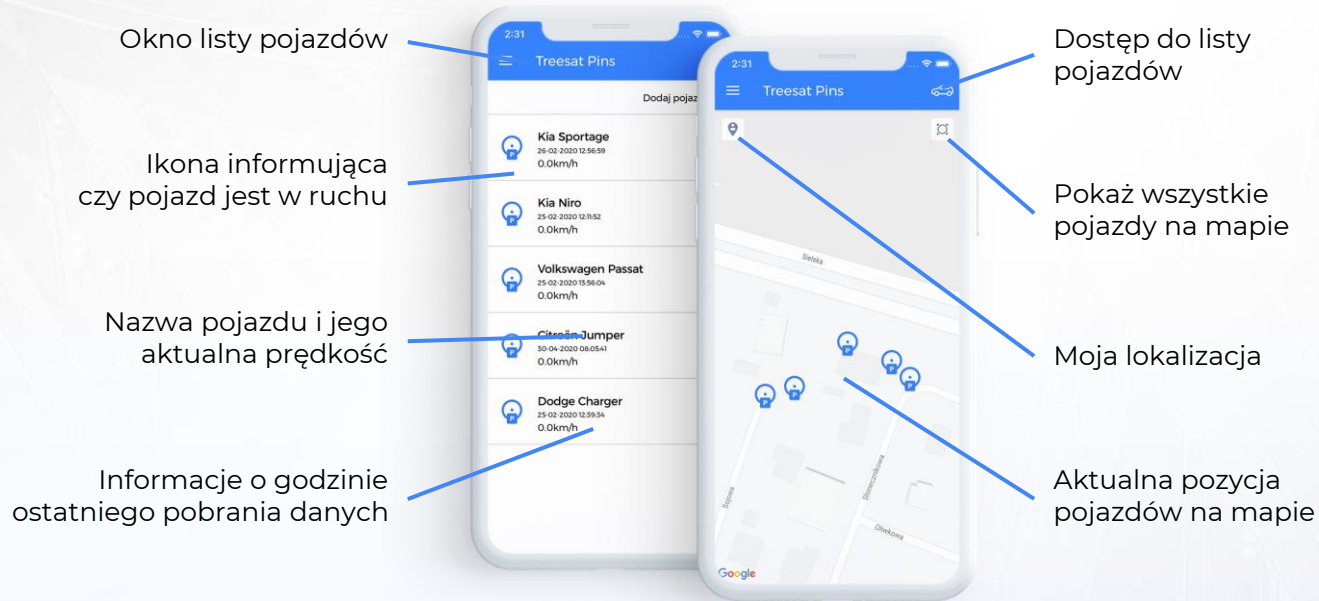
Okno listy pojazdów

Ikona informująca czy pojazd jest w ruchu

Nazwa pojazdu i jego aktualna prędkość

Informacje o godzinie ostatniego pobrania danych

2:31

Treesat Pins

Dodaj pojaz

Kia Sportage
26-02-2020 12:56:59
0.0km/h

Kia Niro
25-02-2020 12:11:52
0.0km/h

Volkswagen Passat
25-02-2020 13:56:04
0.0km/h

Citroën Jumper
30-04-2020 08:05:41
0.0km/h

Dodge Charger
25-02-2020 12:39:34
0.0km/h

2:31

Treesat Pins

Sielska

Sosnowa

Słonecznikowa

Olchowa

Google

Dostęp do listy pojazdów

Pokaż wszystkie pojazdy na mapie

Moja lokalizacja

Aktualna pozycja pojazdów na mapie